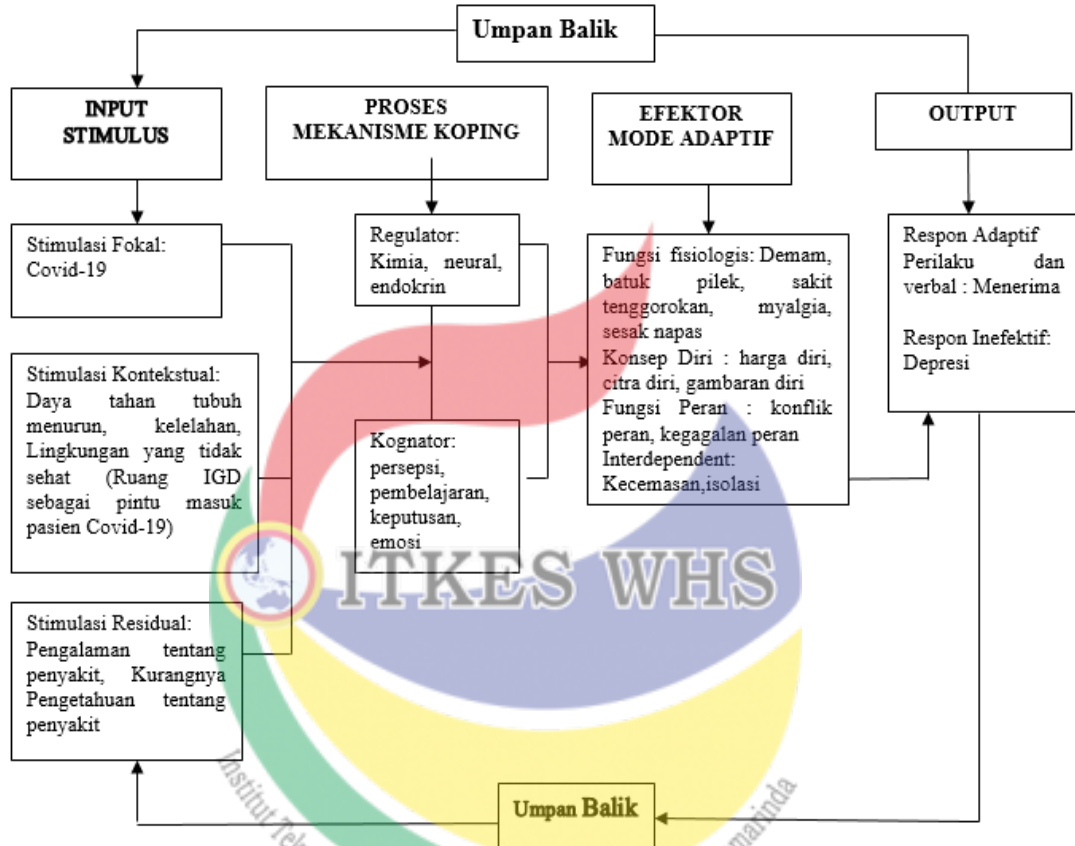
Umpan Balik

INPUT STIMULUS

PROSES MEKANISME KOPING

EFEKTOR MODE ADAPTIF

OUTPUT

Stimulasi Fokal: Covid-19

Stimulasi Kontekstual: Daya tahan tubuh menurun, kelelahan, Lingkungan yang tidak sehat (Ruang IGD sebagai pintu masuk pasien Covid-19)

Stimulasi Residual: Pengalaman tentang penyakit, Kurangnya Pengetahuan tentang penyakit

Regulator: Kimia, neural, endokrin

Kognator: persepsi, pembelajaran, keputusan, emosi

Fungsi fisiologis: Demam, batuk pilek, sakit tenggorokan, myalgia, sesak napas
Konsep Diri : harga diri, citra diri, gambaran diri
Fungsi Peran : konflik peran, kegagalan peran
Interdependent: Kecemasan,isolasi

Respon Adaptif Perilaku dan verbal : Menerima

Respon Inefektif: Depresi

ITKES WHS

Institut Te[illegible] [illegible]marinda

Umpan Balik